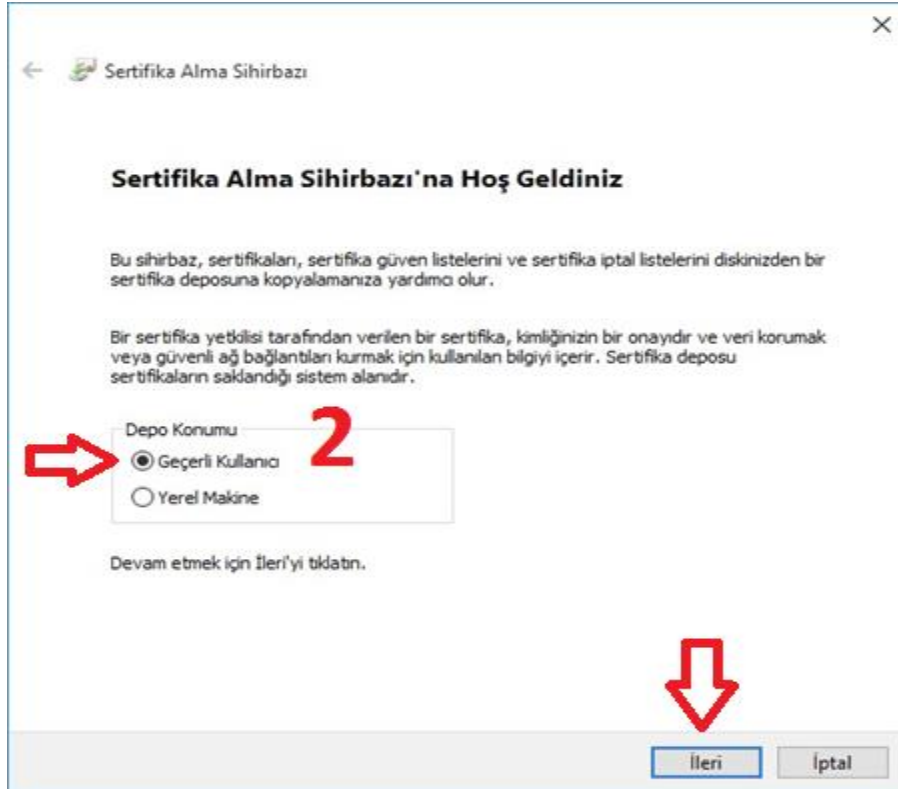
×

Sertifika Alma Sihirbazı

Sertifika Alma Sihirbazı'na Hoş Geldiniz

Bu sihirbaz, sertifikaları, sertifika güven listelerini ve sertifika iptal listelerini diskinizden bir sertifika deposuna kopyalamanıza yardımcı olur.

Bir sertifika yetkilisi tarafından verilen bir sertifika, kimliğinizin bir onayıdır ve veri korumak veya güvenli ağ bağlantıları kurmak için kullanılan bilgiyi içerir. Sertifika deposu sertifikaların saklandığı sistem alanıdır.

Depo Konumu

2

Geçerli Kullanıcı

Yerel Makine

Devam etmek için İleri'yi tıklatın.

İleri

İptal